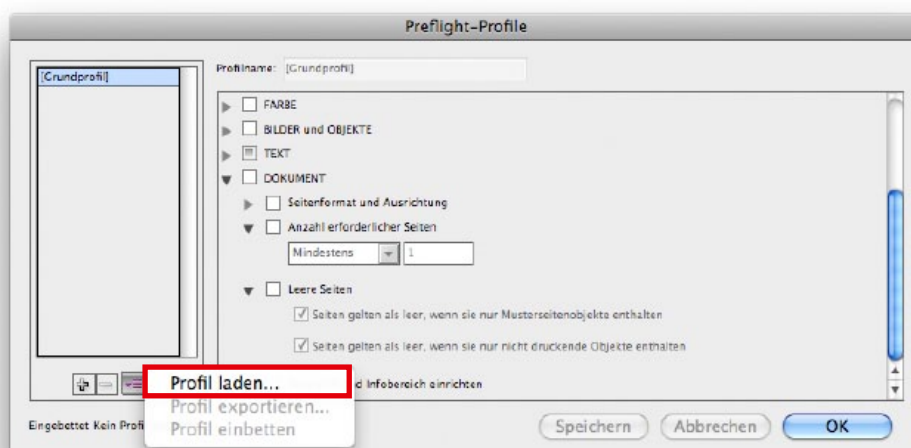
Preflight-Profile

[Grundprofil]

Profilname: [Grundprofil]

FARBE
BILDER und OBJEKTE
TEXT
DOKUMENT
Seitenformat und Ausrichtung
Anzahl erforderlicher Seiten
Mindestens
1
Leere Seiten
Seiten gelten als leer, wenn sie nur Musterseitenobjekte enthalten
Seiten gelten als leer, wenn sie nur nicht druckende Objekte enthalten
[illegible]d Infobereich einrichten

Profil laden...
Profil exportieren...
Profil einbetten

Eingebettet Kein Profi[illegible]

Speichern
Abbrechen
OK